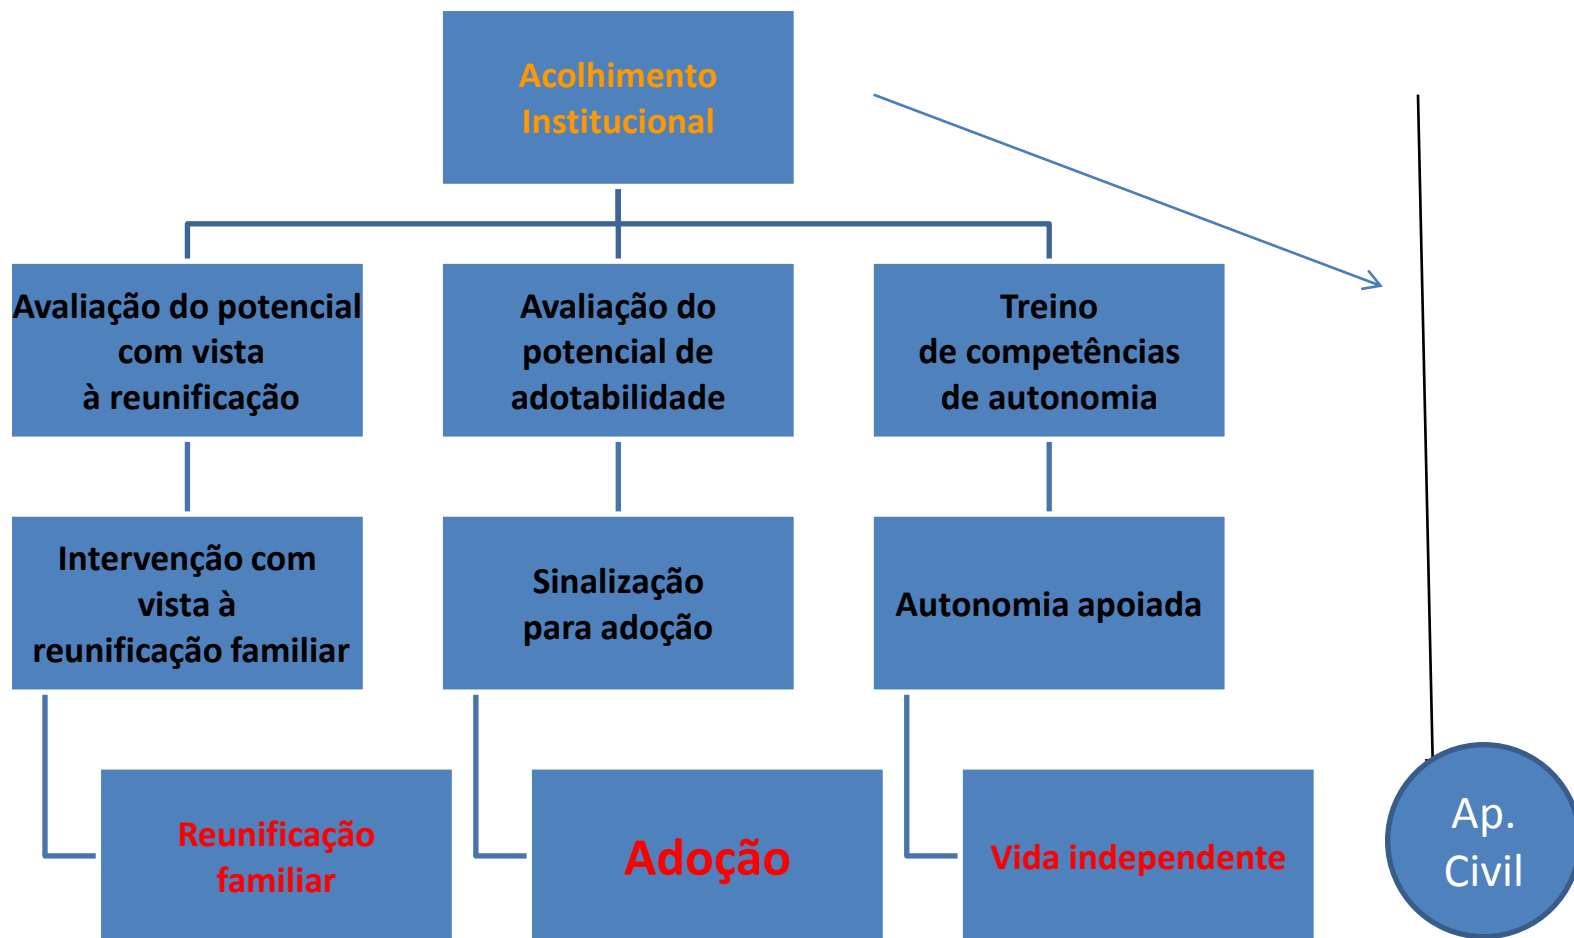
Acolhimento Institucional

Avaliação do potencial com vista à reunificação

Avaliação do potencial de adotabilidade

Treino de competências de autonomia

Intervenção com vista à reunificação familiar

Sinalização para adoção

Autonomia apoiada

Reunificação familiar

Adoção

Vida independente

Ap. Civil